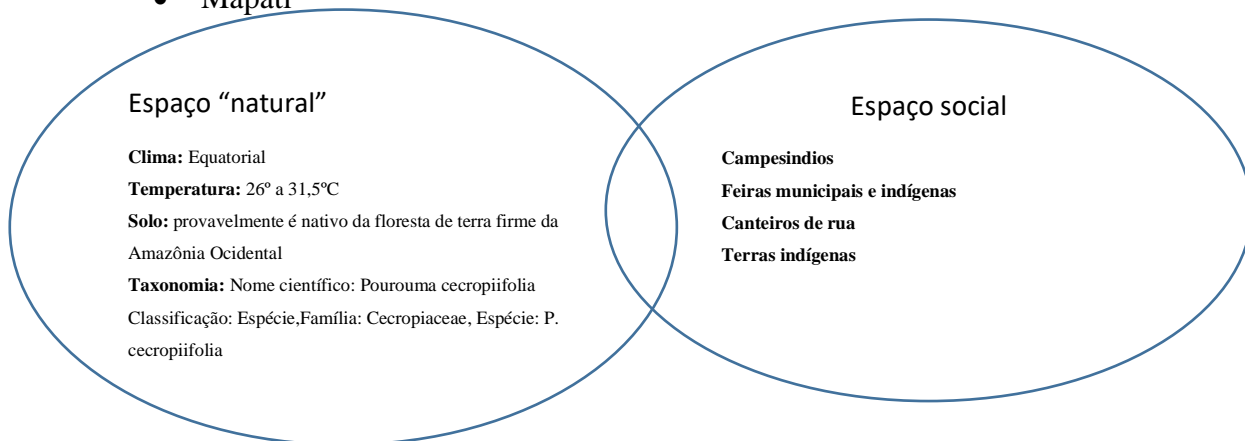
• Mapati

Espaço “natural”

**Clima:** Equatorial
**Temperatura:** 26º a 31,5ºC
**Solo:** provavelmente é nativo da floresta de terra firme da Amazônia Ocidental
**Taxonomia:** Nome científico: Pourouma cecropiifolia
Classificação: Espécie,Família: Cecropiaceae, Espécie: P. cecropiifolia

Espaço social

**Campesindios**
**Feiras municipais e indígenas**
**Canteiros de rua**
**Terras indígenas**